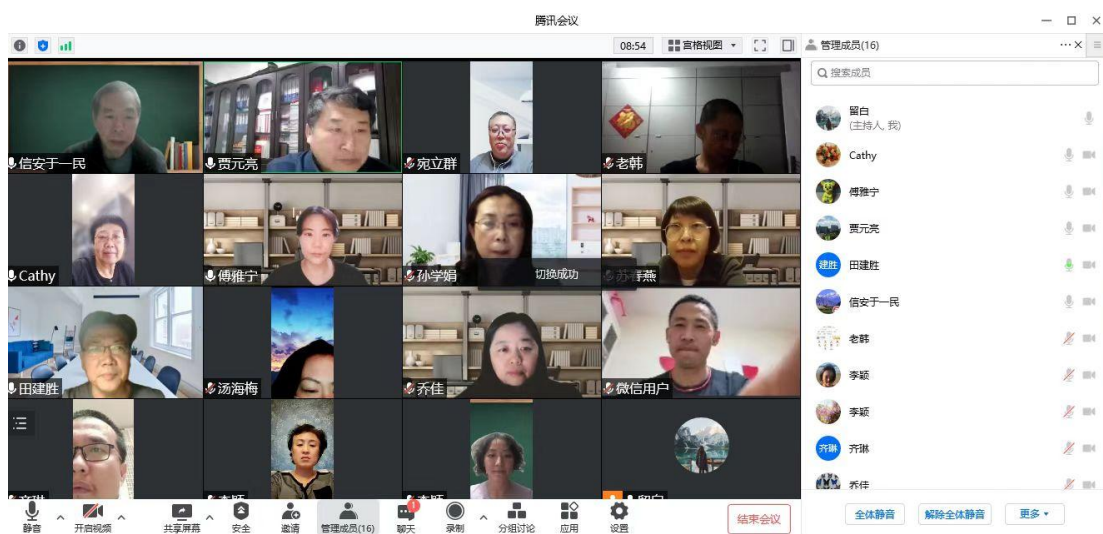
腾讯会议

08:54 宫格视图

管理成员(16)

信安于一民
贾元亮
宛立群
老韩
Cathy
傅雅宁
孙学娟
切换成功
苏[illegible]燕
田建胜
汤海梅
乔佳
微信用户
齐琳
李颖
李颖
留白

静音
开启视频
共享屏幕
安全
邀请
管理成员(16)
聊天
录制
分组讨论
应用
设置
结束会议

搜索成员
留白
(主持人, 我)
Cathy
傅雅宁
贾元亮
建胜
田建胜
信安于一民
老韩
李颖
李颖
齐琳
齐琳
乔佳

全体静音
解除全体静音
更多